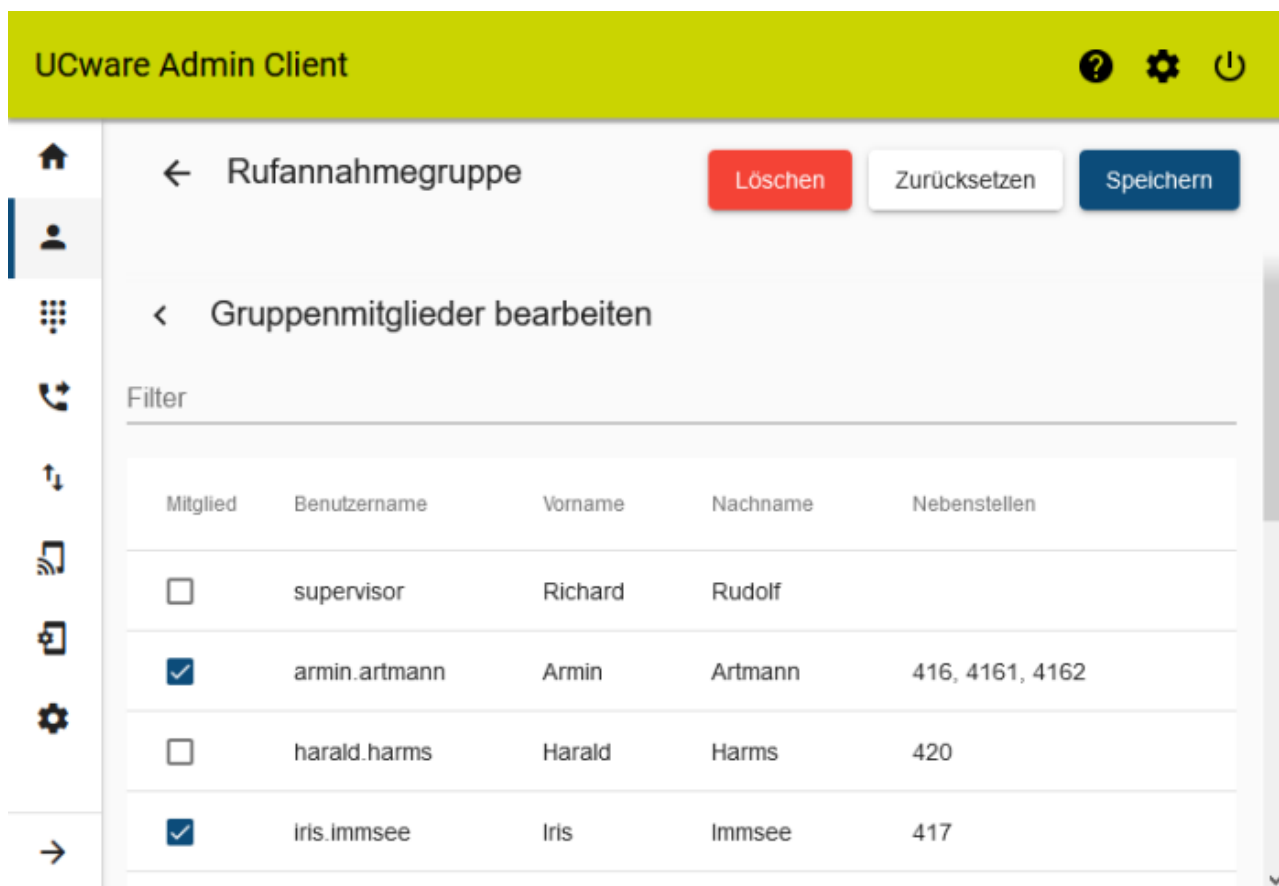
UCware Admin Client

Rufannahmegruppe

Löschen

Zurücksetzen

Speichern

Gruppenmitglieder bearbeiten

Filter

| Mitglied | Benutzername | Vorname | Nachname | Nebenstellen |
|---|---|---|---|---|
| ☐ | supervisor | Richard | Rudolf | |
| ☑ | armin.artmann | Armin | Artmann | 416, 4161, 4162 |
| ☐ | harald.harms | Harald | Harms | 420 |
| ☑ | iris.immsee | Iris | Immsee | 417 |